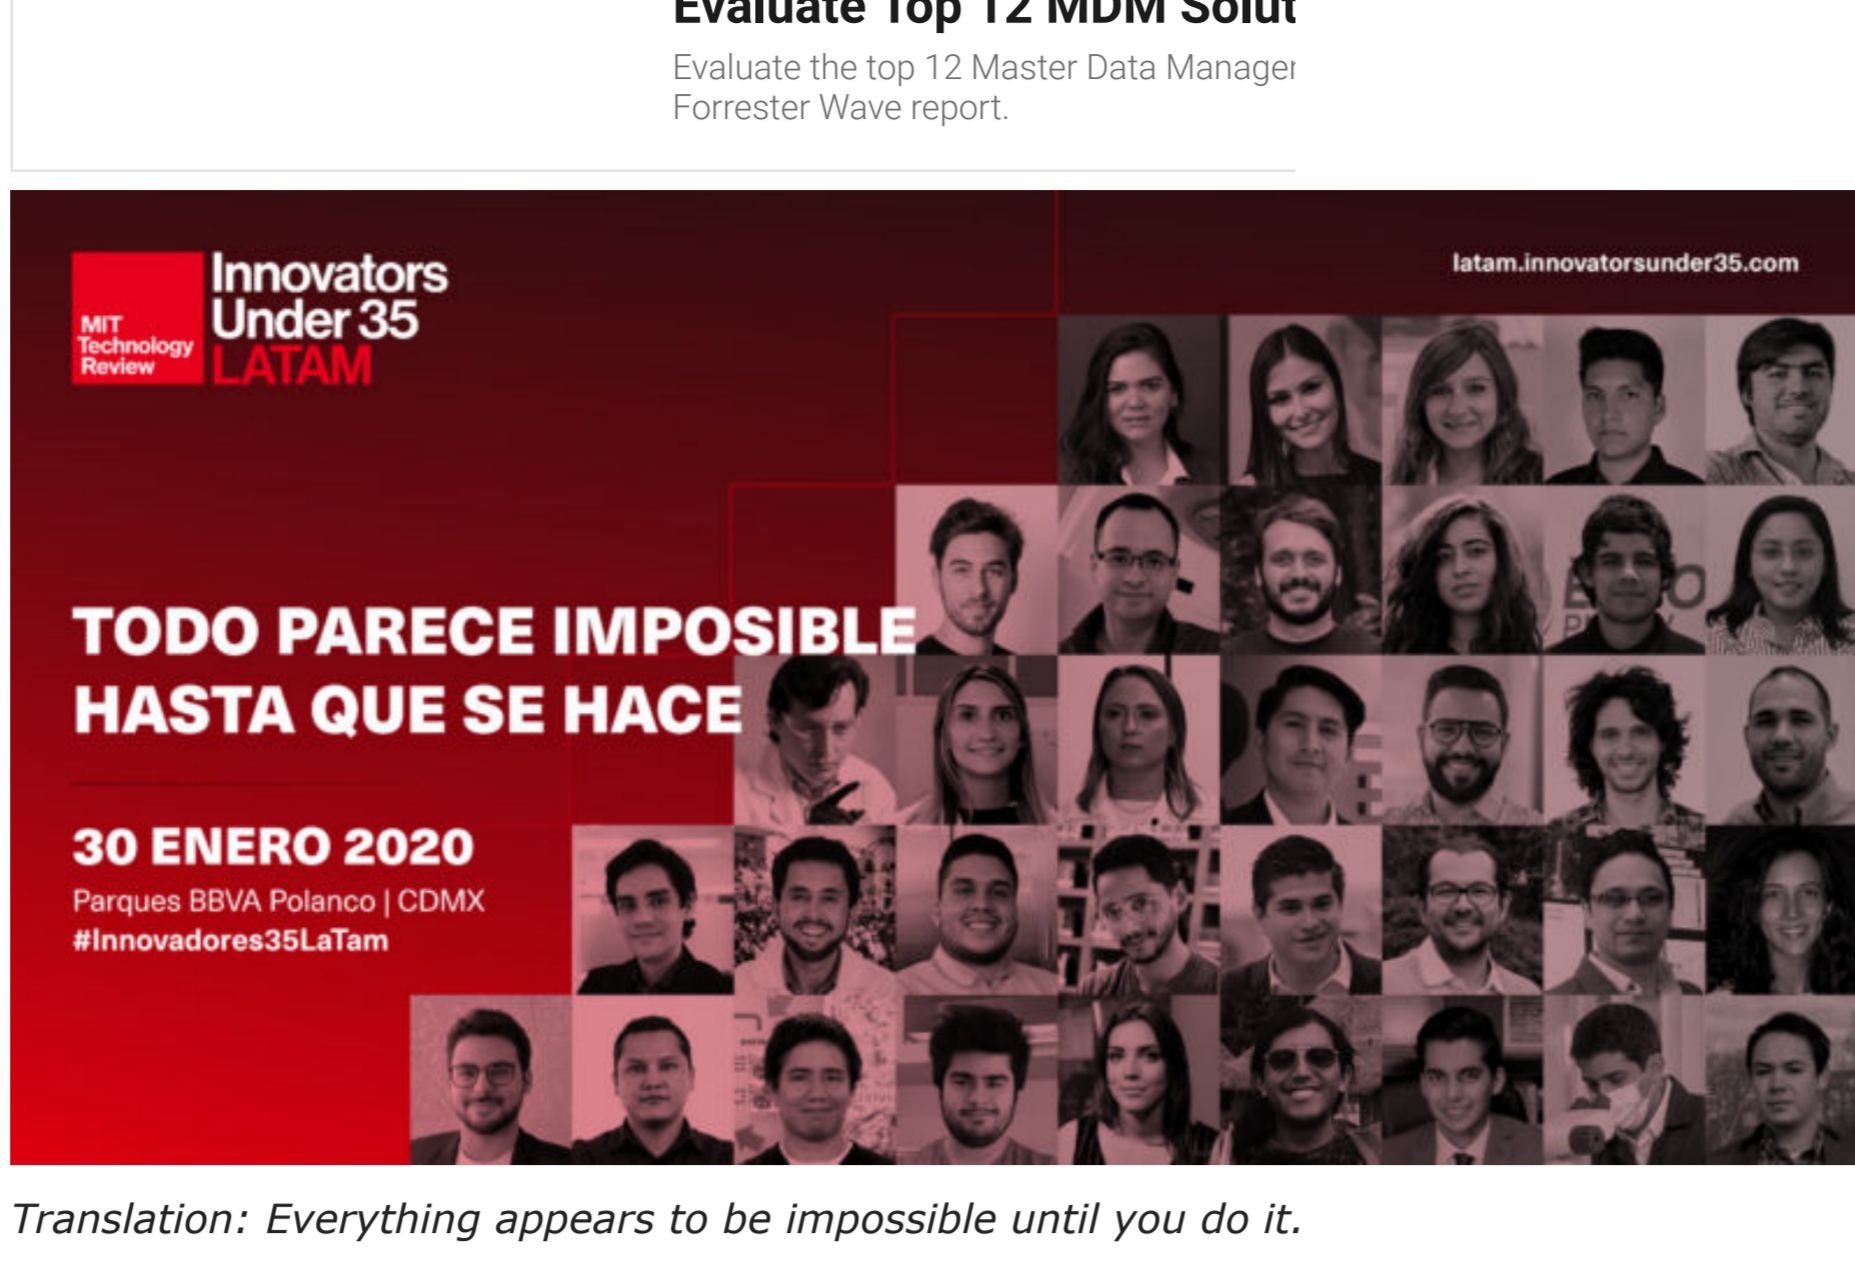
Evaluate Top 12 MDM Solut

Evaluate the top 12 Master Data Managei Forrester Wave report.

MIT Technology Review

Innovators Under 35 LATAM

latam.innovatorsunder35.com

TODO PARECE IMPOSIBLE HASTA QUE SE HACE

30 ENERO 2020

Parques BBVA Polanco | CDMX

#Innovadores35LaTam

Translation: Everything appears to be impossible until you do it.